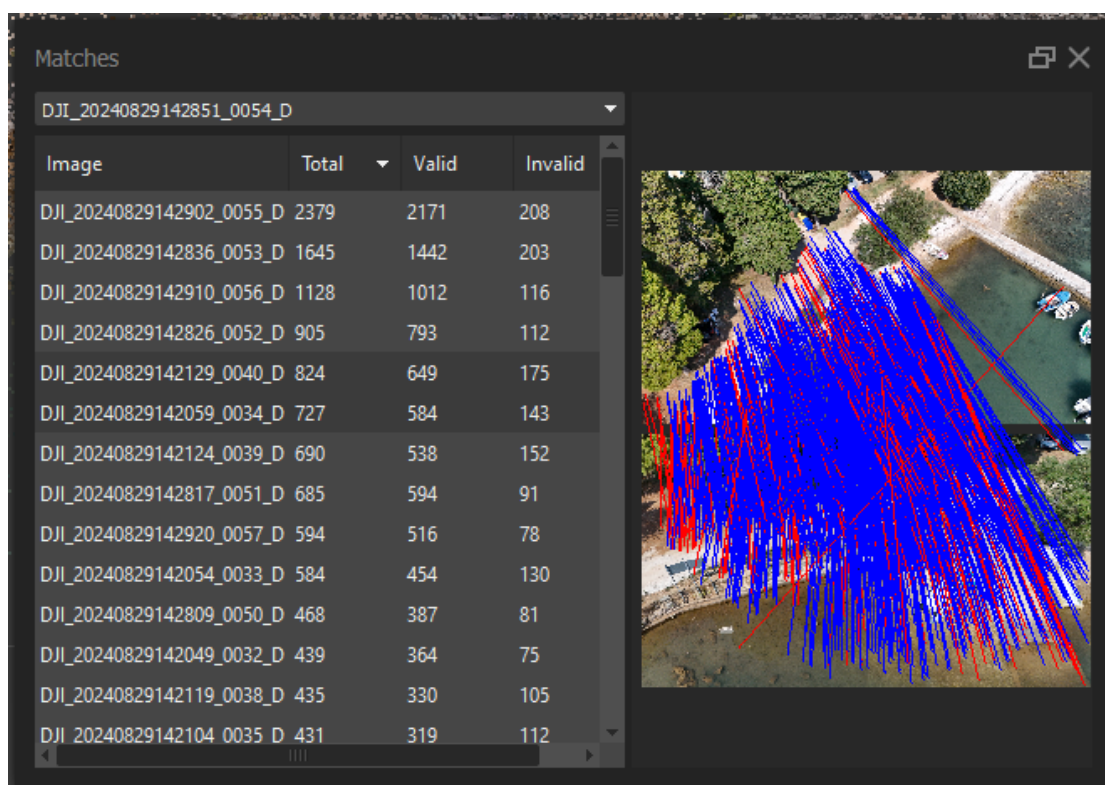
Matches

DJI_20240829142851_0054_D

| Image | Total | Valid | Invalid |
|---|---|---|---|
| DJI_20240829142902_0055_D | 2379 | 2171 | 208 |
| DJI_20240829142836_0053_D | 1645 | 1442 | 203 |
| DJI_20240829142910_0056_D | 1128 | 1012 | 116 |
| DJI_20240829142826_0052_D | 905 | 793 | 112 |
| DJI_20240829142129_0040_D | 824 | 649 | 175 |
| DJI_20240829142059_0034_D | 727 | 584 | 143 |
| DJI_20240829142124_0039_D | 690 | 538 | 152 |
| DJI_20240829142817_0051_D | 685 | 594 | 91 |
| DJI_20240829142920_0057_D | 594 | 516 | 78 |
| DJI_20240829142054_0033_D | 584 | 454 | 130 |
| DJI_20240829142809_0050_D | 468 | 387 | 81 |
| DJI_20240829142049_0032_D | 439 | 364 | 75 |
| DJI_20240829142119_0038_D | 435 | 330 | 105 |
| DJI_20240829142104_0035_D | 431 | 319 | 112 |